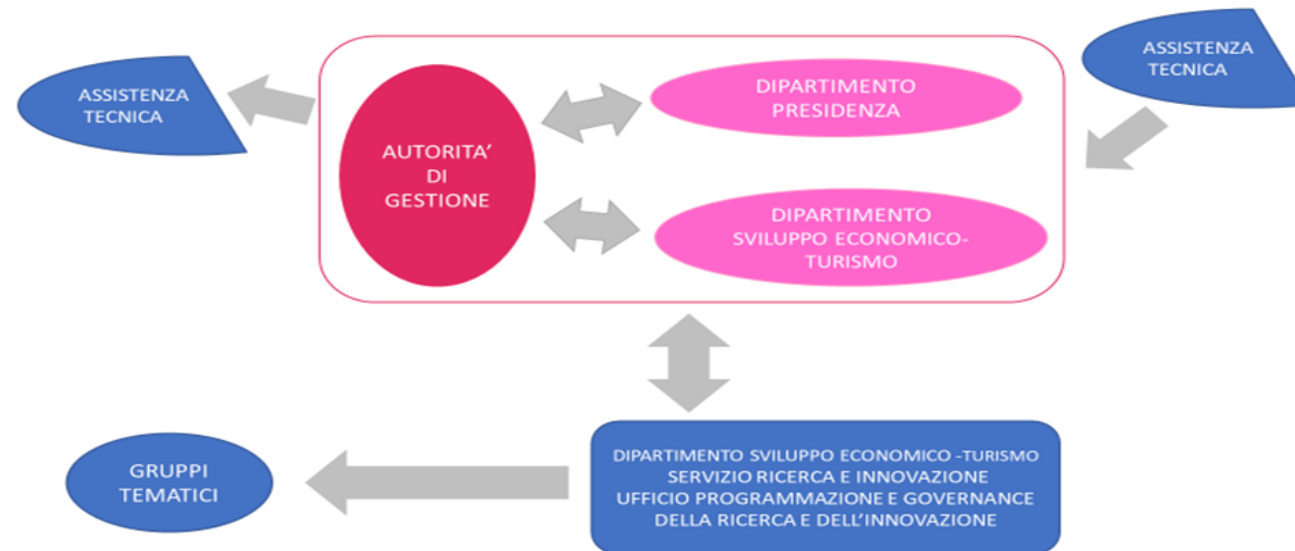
ASSISTENZA TECNICA

AUTORITA' DI GESTIONE

DIPARTIMENTO PRESIDENZA

DIPARTIMENTO SVILUPPO ECONOMICO-TURISMO

ASSISTENZA TECNICA

GRUPPI TEMATICI

DIPARTIMENTO SVILUPPO ECONOMICO -TURISMO
SERVIZIO RICERCA E INNOVAZIONE
UFFICIO PROGRAMMAZIONE E GOVERNANCE DELLA RICERCA E DELL'INNOVAZIONE